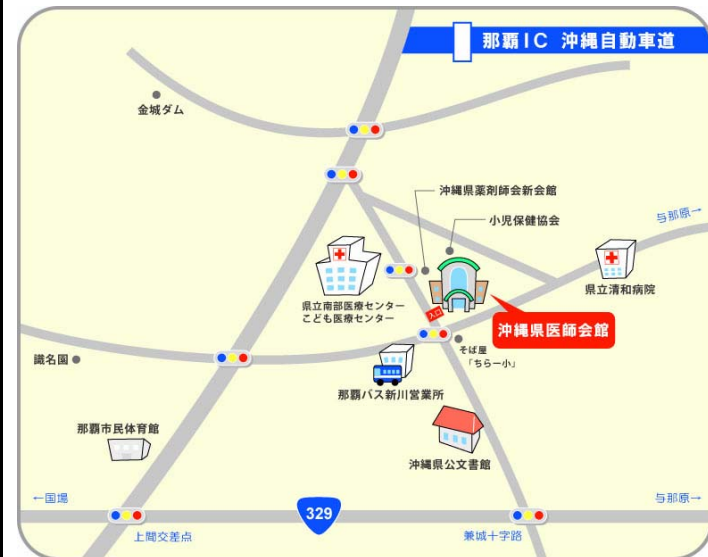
那覇IC 沖縄自動車道

金城ダム

沖縄県薬剤師会新会館

小児保健協会

与那原→

県立南部医療センター
こども医療センター

県立清和病院

入口

沖縄県医師会館

識名園

そば屋
「ちらー小」

那覇バス新川営業所

那覇市民体育館

沖縄県公文書館

←国場

329

与那原→

上間交差点

兼城十字路